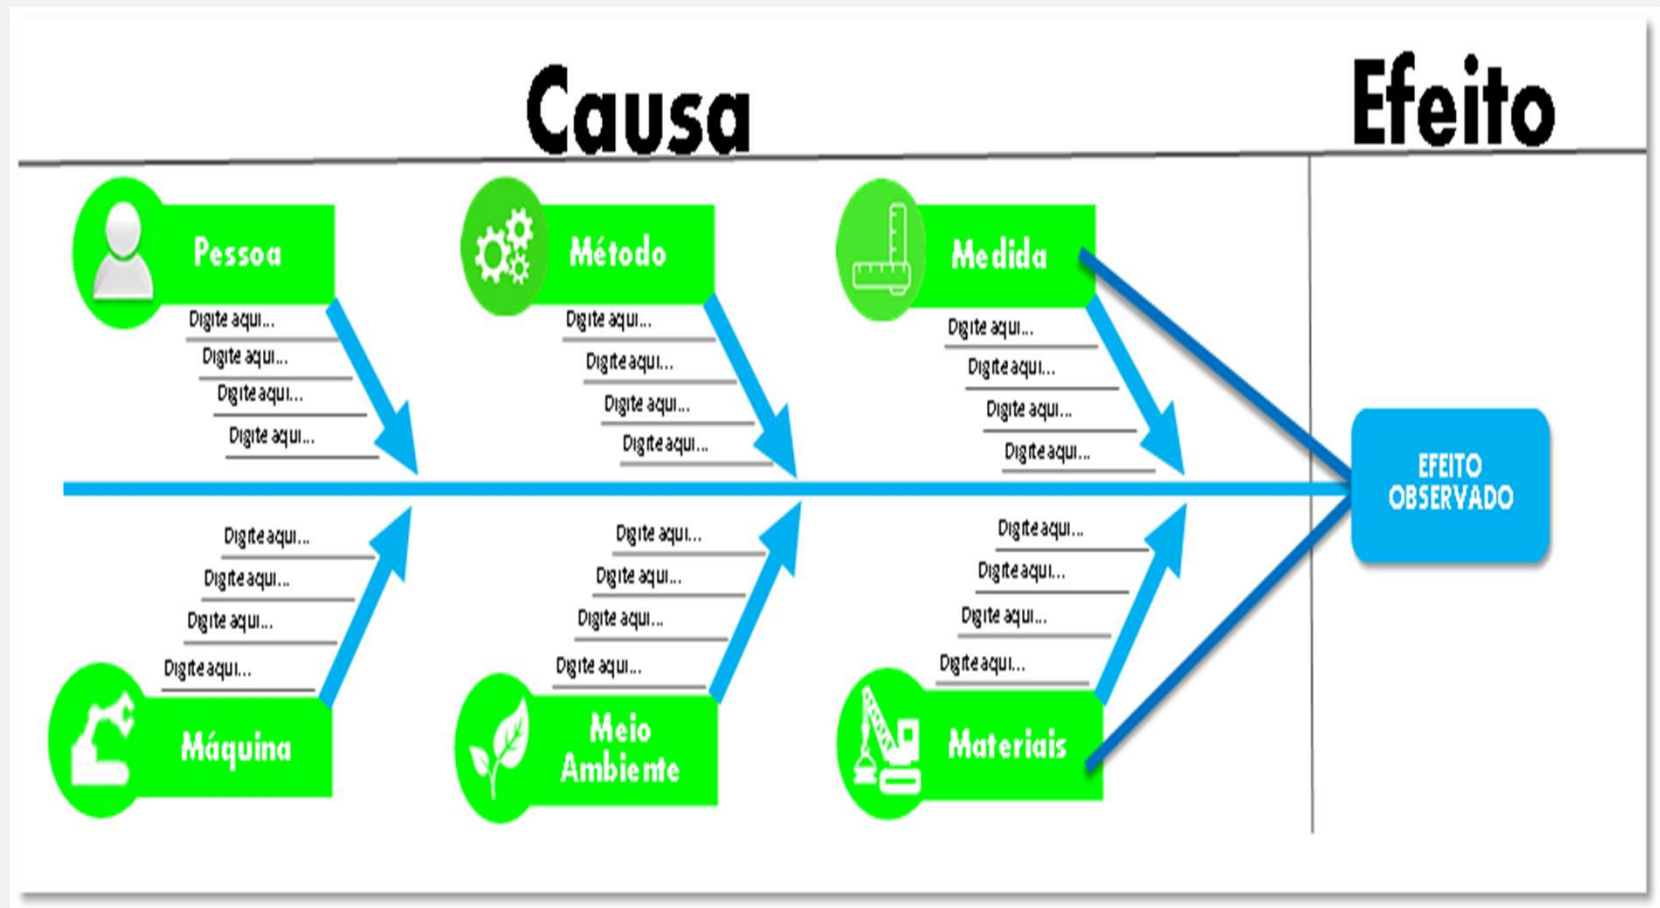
Causa

Efeito

Pessoa

Digite aqui...
Digite aqui...
Digite aqui...
Digite aqui...

Método

Digite aqui...
Digite aqui...
Digite aqui...
Digite aqui...

Medida

Digite aqui...
Digite aqui...
Digite aqui...
Digite aqui...

EFEITO OBSERVADO

Digite aqui...
Digite aqui...
Digite aqui...
Digite aqui...

Máquina

Digite aqui...
Digite aqui...
Digite aqui...
Digite aqui...

Meio Ambiente

Digite aqui...
Digite aqui...
Digite aqui...
Digite aqui...

Materiais